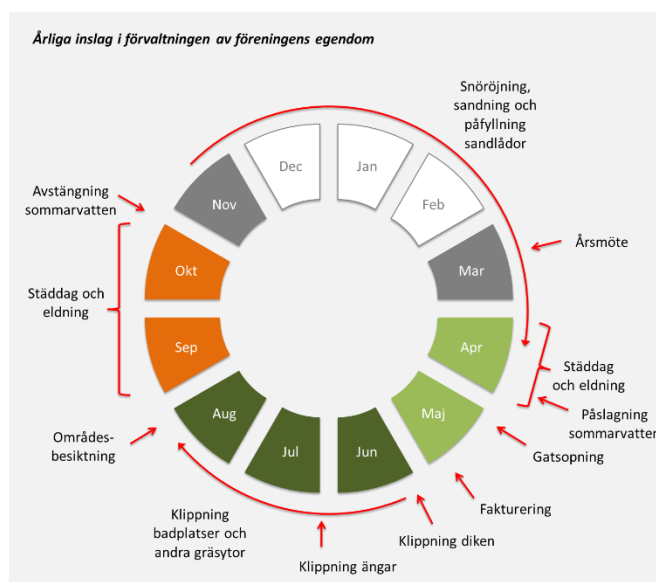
Årliga inslag i förvaltningen av föreningens egendom

Snöröjning, sandning och påfyllning sandlådor

Avstängning sommarvatten

Dec

Jan

Nov

Feb

Årsmöte

Mar

Okt

Städdag och eldning

Sep

Apr

Städdag och eldning

Aug

Maj

Påslagning sommarvatten

Områdes-besiktning

Jul

Jun

Gatsopning

Fakturering

Klippning badplatser och andra gräsytor

Klippning diken

Klippning ängar